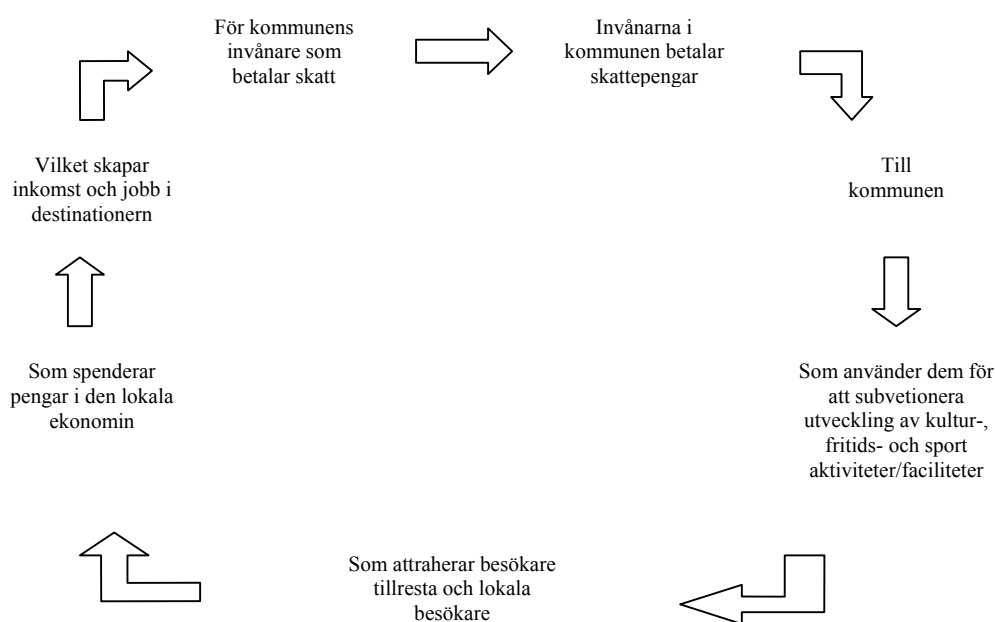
För kommunens invånare som betalar skatt

Invånarna i kommunen betalar skattepengar

Till kommunen

Som använder dem för att subvetionera utveckling av kultur-, fritids- och sport aktiviteter/faciliteter

Som attraherar besökare tillresta och lokala besökare

Som spenderar pengar i den lokala ekonomin

Vilket skapar inkomst och jobb i destinationern